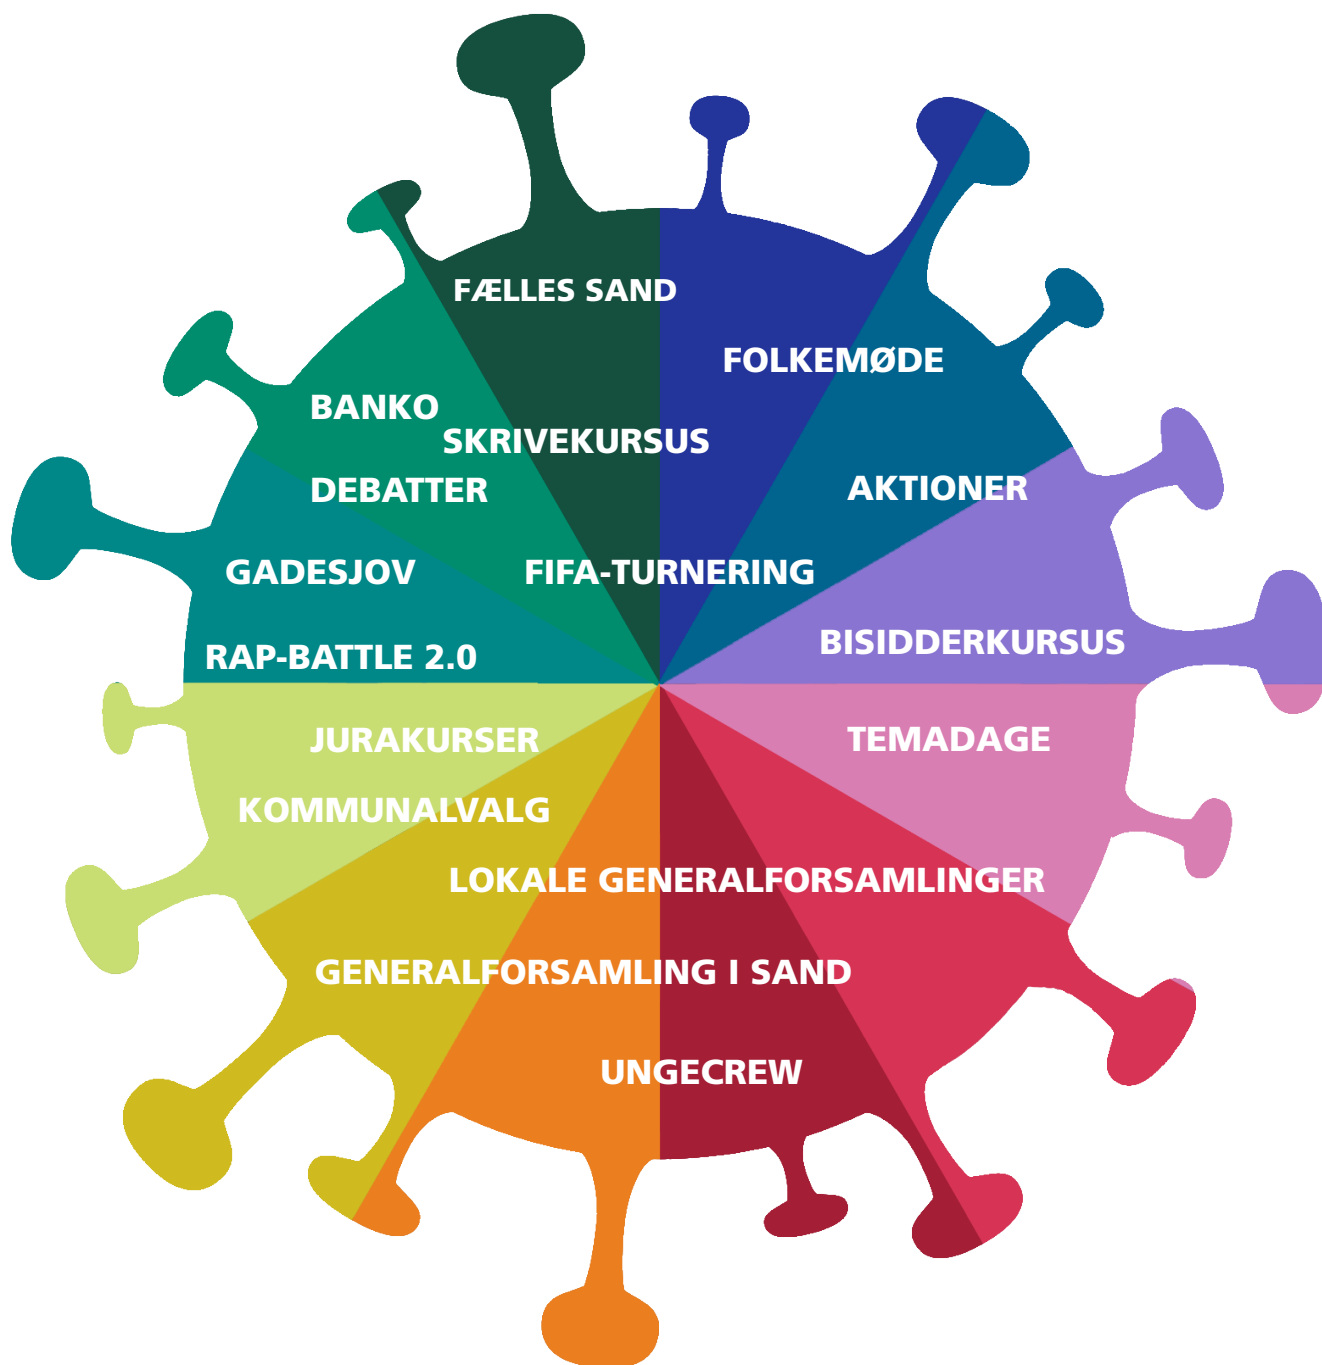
FÆLLES SAND

FOLKEMØDE

BANKO

SKRIVEKURSUS

DEBATTER

AKTIONER

GADESJOV

FIFA-TURNERING

RAP-BATTLE 2.0

BISIDDERKURSUS

JURAKURSER

TEMADAGE

KOMMUNALVALG

LOKALE GENERALFORSAMLINGER

GENERALFORSAMLING I SAND

UNGECREW